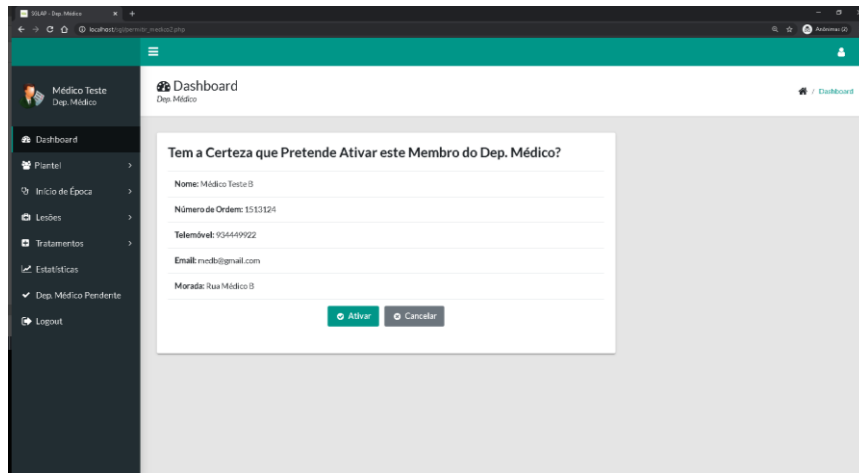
SGLAP - Dep. Médico
localhost/sglap/ativar_medico2.php
Anónimo (2)

Médico Teste
Dep. Médico

Dashboard
Dep. Médico

/ Dashboard

Dashboard
Plantel
Início de Época
Lesões
Tratamentos
Estatísticas
Dep. Médico Pendente
Logout

Tem a Certeza que Pretende Ativar este Membro do Dep. Médico?

Nome: Médico Teste B

Número de Ordem: 1513124

Telemóvel: 934449922

Email: medb@gmail.com

Morada: Rua Médico B

Ativar
Cancelar